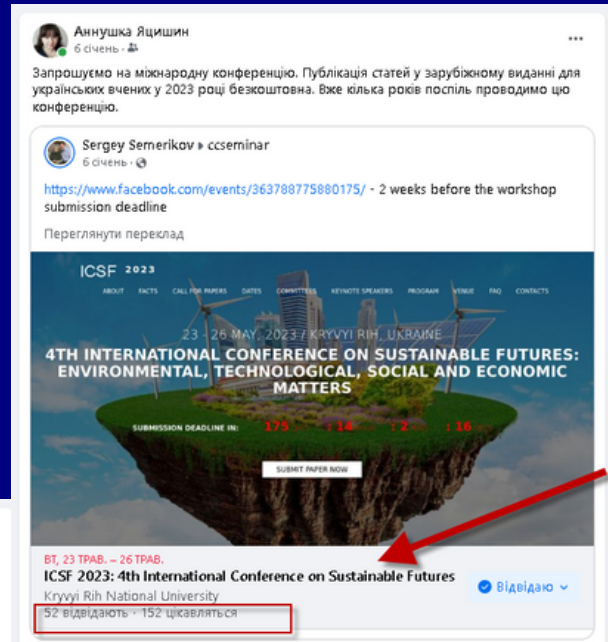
Аннушка Яцишин
6 січень ·

Запрошуємо на міжнародну конференцію. Публікація статей у зарубіжному виданні для українських вчених у 2023 році безкоштовна. Вже кілька років поспіль проводимо цю конференцію.

Sergey Semerikov ▸ ccseminar
6 січень ·

https://www.facebook.com/events/363788775880175/ - 2 weeks before the workshop submission deadline

Переглянути переклад

ICSF 2023

ABOUT FACTS CALL FOR PAPERS DATES COMMITTEES KEYNOTE SPEAKERS PROGRAM VENUE FAQ CONTACTS

23 - 26 MAY, 2023 / KRYVYI RIH, UKRAINE

4TH INTERNATIONAL CONFERENCE ON SUSTAINABLE FUTURES: ENVIRONMENTAL, TECHNOLOGICAL, SOCIAL AND ECONOMIC MATTERS

SUBMISSION DEADLINE IN: 175 : 14 : 2 : 16

SUBMIT PAPER NOW

ВТ, 23 ТРАВ. – 26 ТРАВ.
ICSF 2023: 4th International Conference on Sustainable Futures
Kryvyi Rih National University
52 відвідають · 152 цікавляться

Відвідаю